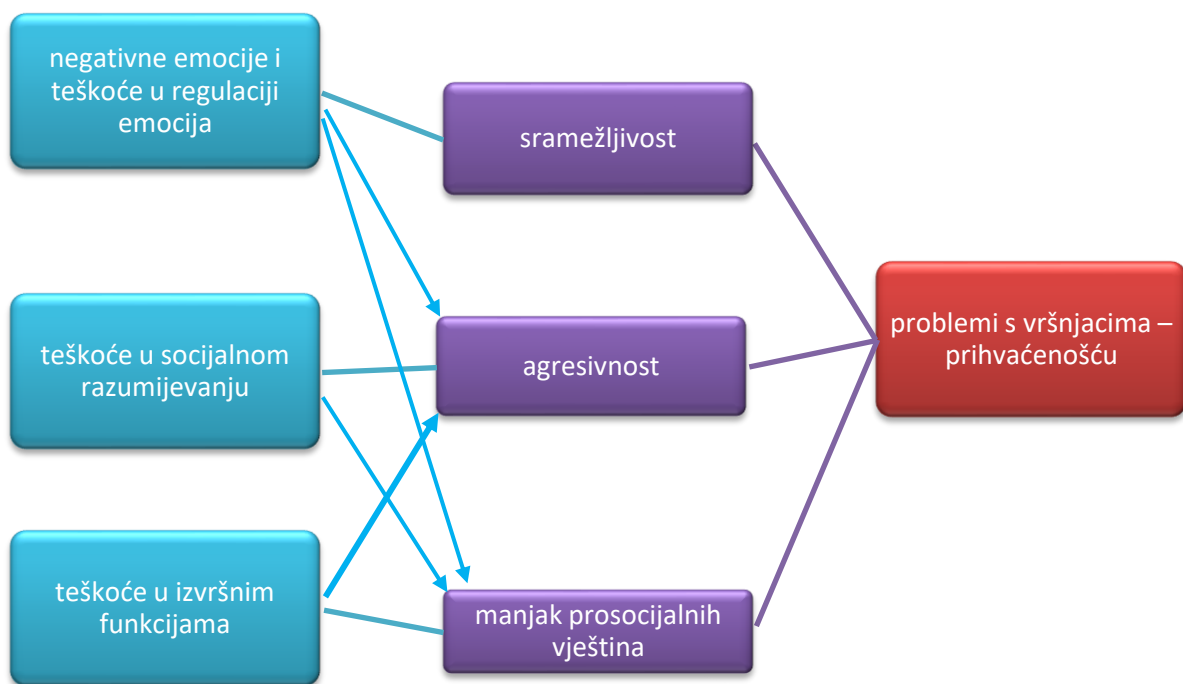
negativne emocije i teškoće u regulaciji emocija

teškoće u socijalnom razumijevanju

teškoće u izvršnim funkcijama

sramežljivost

agresivnost

manjak prosocijalnih vještina

problemi s vršnjacima – prihvaćenošću